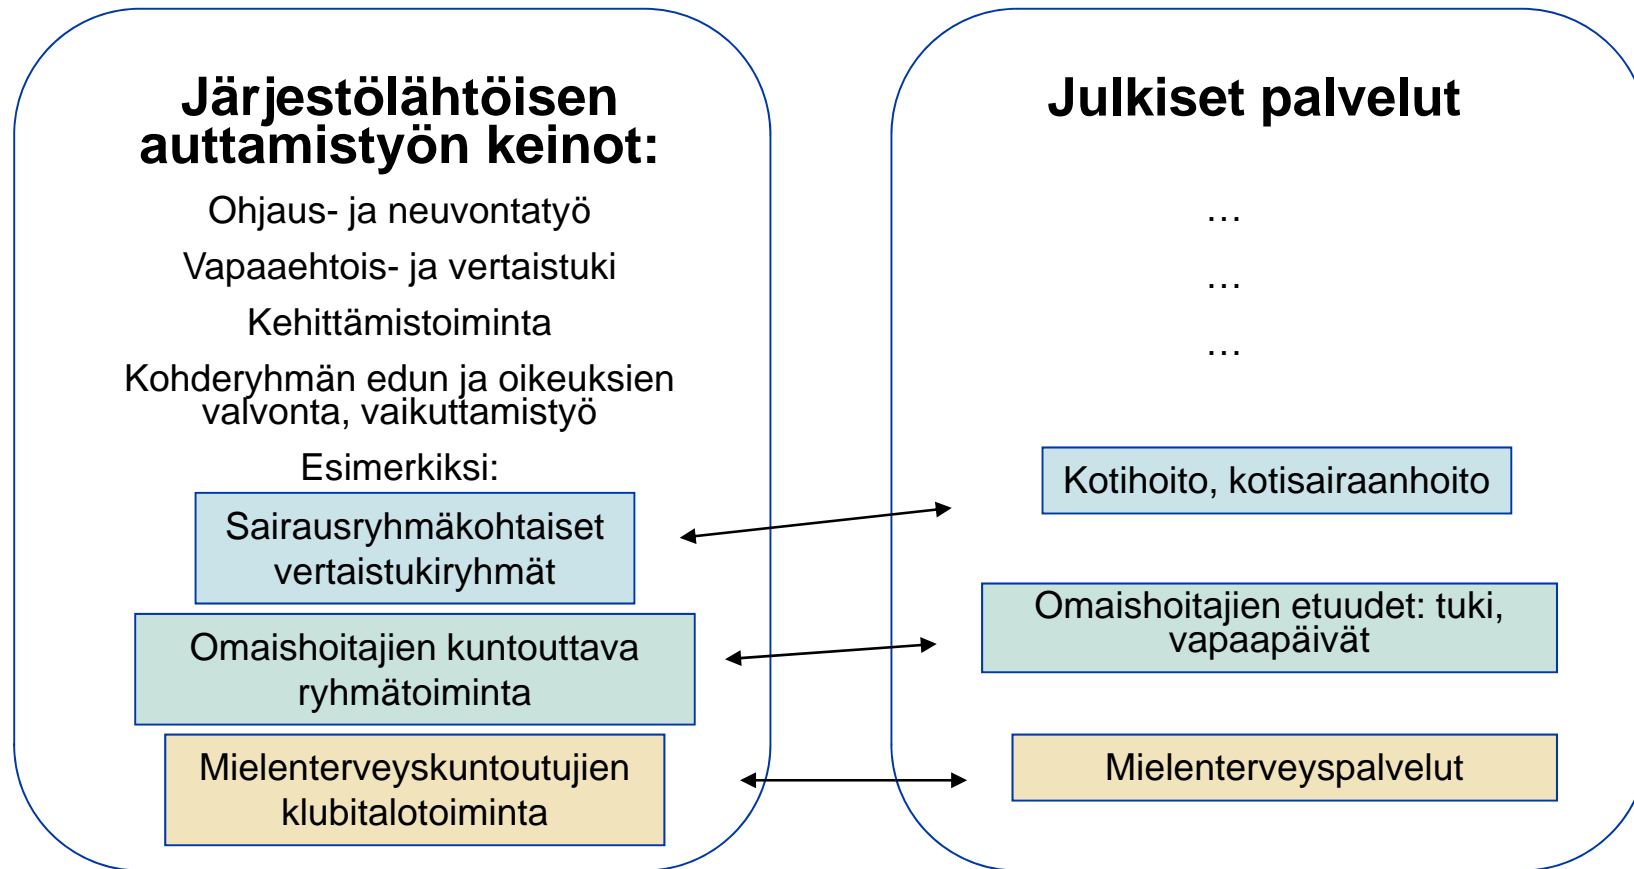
Järjestölähtöisen auttamistyön keinot:

Ohjaus- ja neuvontatyö

Vapaaehtois- ja vertaistuki

Kehittämistoiminta

Kohderyhmän edun ja oikeuksien valvonta, vaikuttamistyö

Esimerkiksi:

Sairausryhmäkohtaiset vertaistukiryhmät

Omaishoitajien kuntouttava ryhmätoiminta

Mielenterveyskuntoutujien klubitalotoiminta

Julkiset palvelut

…

…

…

Kotihoito, kotisairaanhoito

Omaishoitajien etuudet: tuki, vapaapäivät

Mielenterveyspalvelut